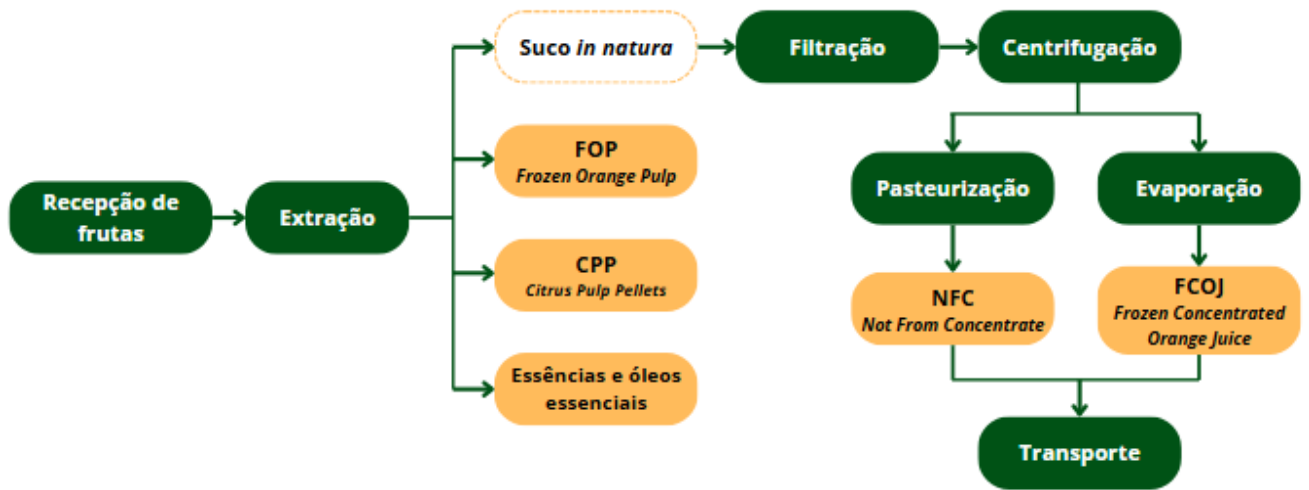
Recepção de frutas

Extração

Suco *in natura*

FOP
Frozen Orange Pulp

CPP
Citrus Pulp Pellets

Essências e óleos essenciais

Filtração

Centrifugação

Pasteurização

Evaporação

NFC
Not From Concentrate

FCOJ
Frozen Concentrated Orange Juice

Transporte